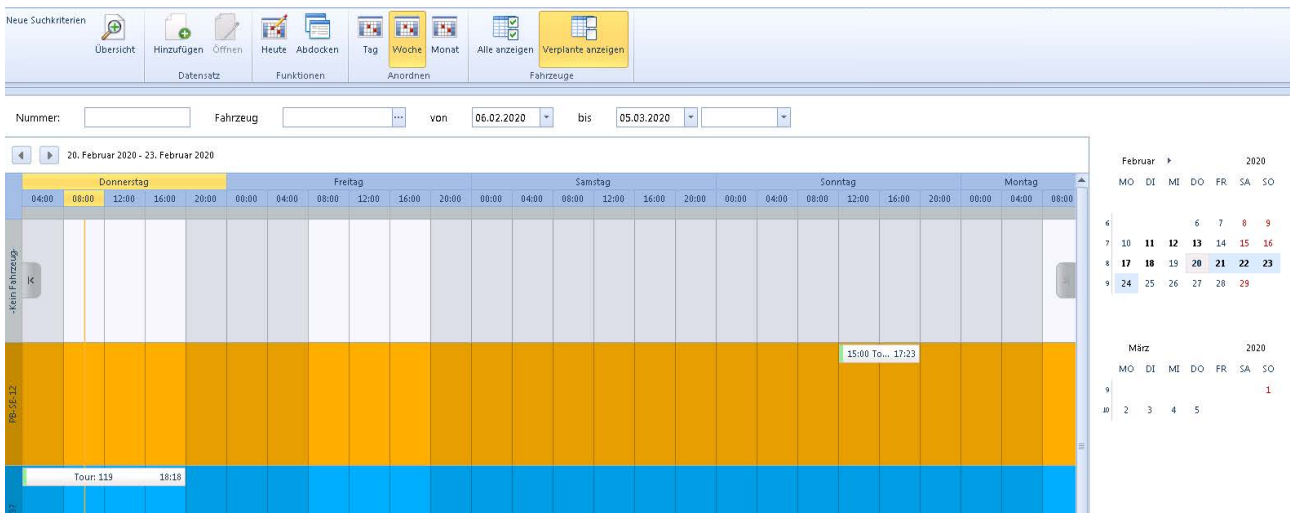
Neue Suchkriterien

Übersicht

Hinzufügen Öffnen
Datensatz

Heute Abdocken
Funktionen

Tag Woche Monat
Anordnen

Alle anzeigen Verplante anzeigen
Fahrzeuge

Nummer: Fahrzeug ... von 06.02.2020 bis 05.03.2020

20. Februar 2020 - 23. Februar 2020

| Donnerstag | | | | | Freitag | | | | | | Samstag | | | | | | Sonntag | | | | | | Montag | | |
|---|---|---|---|---|---|---|---|---|---|---|---|---|---|---|---|---|---|---|---|---|---|---|---|---|---|
| 04:00 | 08:00 | 12:00 | 16:00 | 20:00 | 00:00 | 04:00 | 08:00 | 12:00 | 16:00 | 20:00 | 00:00 | 04:00 | 08:00 | 12:00 | 16:00 | 20:00 | 00:00 | 04:00 | 08:00 | 12:00 | 16:00 | 20:00 | 00:00 | 04:00 | 08:00 |

-Kein Fahrzeug-

15:00 To... 17:23

PB-SE-12

Tour: 119 18:18

Februar 2020

| | MO | DI | MI | DO | FR | SA | SO |
|---|---|---|---|---|---|---|---|
| 6 | | | | 6 | 7 | 8 | 9 |
| 7 | 10 | 11 | 12 | 13 | 14 | 15 | 16 |
| 8 | 17 | 18 | 19 | 20 | 21 | 22 | 23 |
| 9 | 24 | 25 | 26 | 27 | 28 | 29 | |

März 2020

| | MO | DI | MI | DO | FR | SA | SO |
|---|---|---|---|---|---|---|---|
| 9 | | | | | | | 1 |
| 10 | 2 | 3 | 4 | 5 | | | |